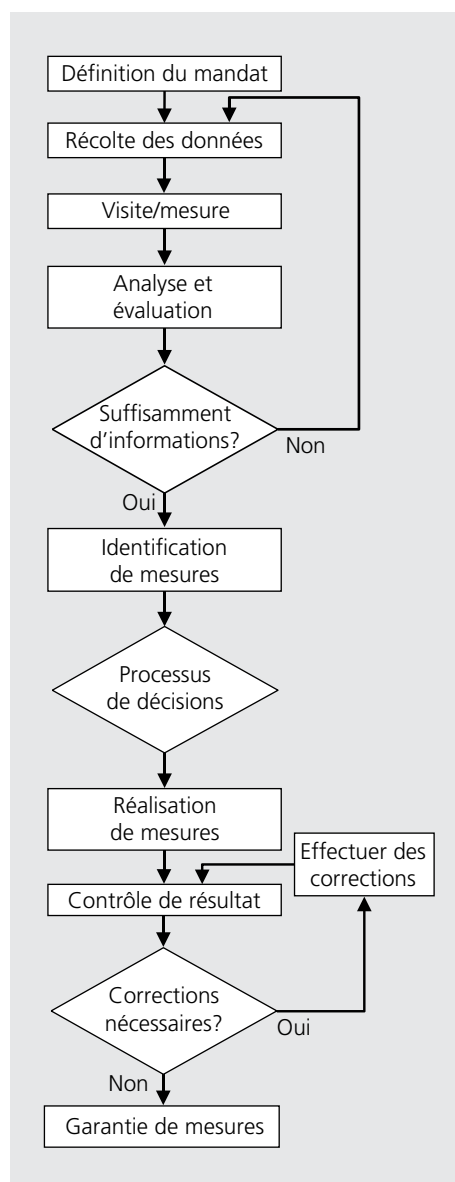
Définition du mandat

Récolte des données

Visite/mesure

Analyse et évaluation

Suffisamment d'informations?

Non

Oui

Identification de mesures

Processus de décisions

Réalisation de mesures

Effectuer des corrections

Contrôle de résultat

Corrections nécessaires?

Oui

Non

Garantie de mesures